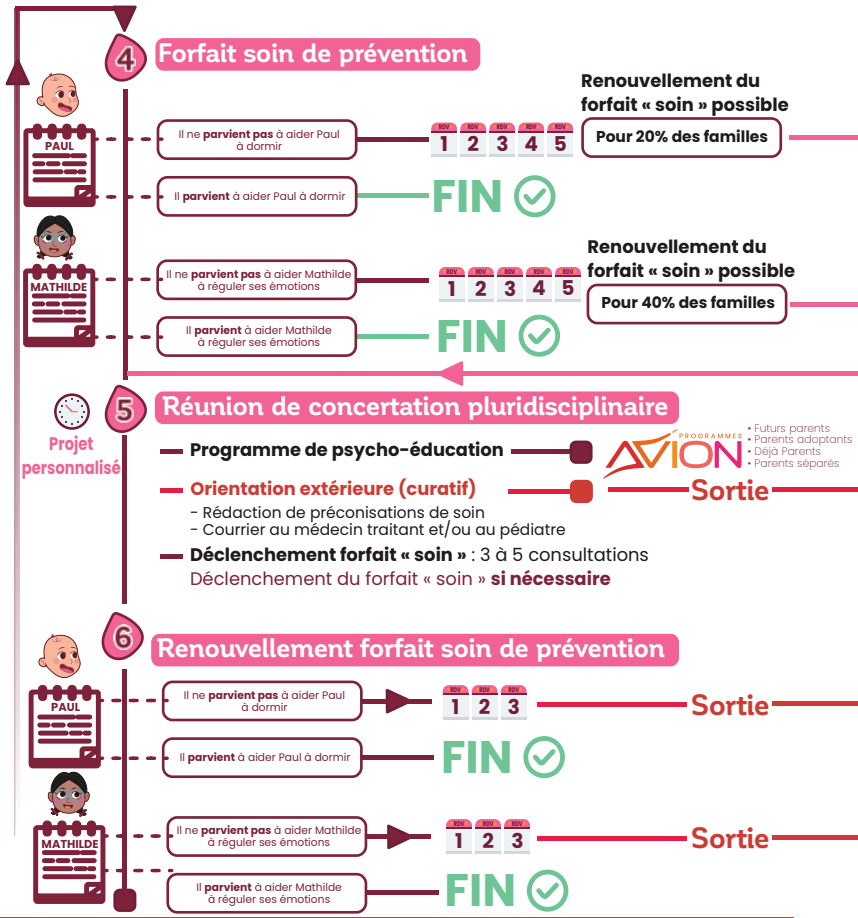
4 Forfait soin de prévention

PAUL

Il ne parvient pas à aider Paul à dormir

RDV 1 RDV 2 RDV 3 RDV 4 RDV 5

Renouvellement du forfait « soin » possible

Pour 20% des familles

Il parvient à aider Paul à dormir

FIN

MATHILDE

Il ne parvient pas à aider Mathilde à réguler ses émotions

RDV 1 RDV 2 RDV 3 RDV 4 RDV 5

Renouvellement du forfait « soin » possible

Pour 40% des familles

Il parvient à aider Mathilde à réguler ses émotions

FIN

5 Réunion de concertation pluridisciplinaire

Projet personnalisé

Programme de psycho-éducation

PROGRAMMES AVION
• Futurs parents
• Parents adoptants
• Déjà Parents
• Parents séparés

Orientation extérieure (curatif)

Sortie

- Rédaction de préconisations de soin
- Courrier au médecin traitant et/ou au pédiatre

Déclenchement forfait « soin » : 3 à 5 consultations
Déclenchement du forfait « soin » si nécessaire

6 Renouvellement forfait soin de prévention

PAUL

Il ne parvient pas à aider Paul à dormir

RDV 1 RDV 2 RDV 3

Sortie

Il parvient à aider Paul à dormir

FIN

MATHILDE

Il ne parvient pas à aider Mathilde à réguler ses émotions

RDV 1 RDV 2 RDV 3

Sortie

Il parvient à aider Mathilde à réguler ses émotions

FIN